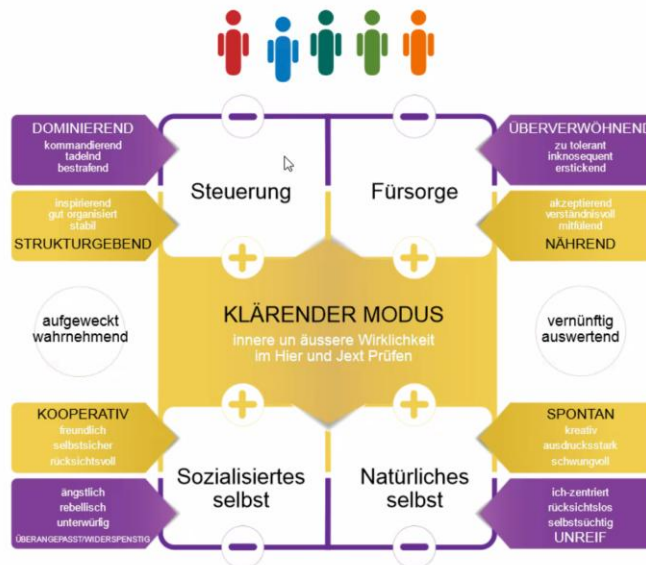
DOMINIEREND
kommandierend
tadelnd
bestrafend

Steuerung

Fürsorge

ÜBERVERWÖHNEND
zu tolerant
inknosequent
erstickend

inspirierend
gut organisiert
stabil
STRUKTURGEBEND

akzeptierend
verständnisvoll
mitfühlend
NÄHREND

aufgeweckt
wahrnehmend

KLÄRENDER MODUS
innere un äussere Wirklichkeit im Hier und Jext Prüfen

vernünftig
auswertend

KOOPERATIV
freundlich
selbstsicher
rücksichtsvoll

SPONTAN
kreativ
ausdrucksstark
schwungvoll

Sozialisiertes selbst

Natürliches selbst

ängstlich
rebellisch
unterwürfig
ÜBERANGEPASST/WIDERSPENSTIG

ich-zentriert
rücksichtslos
selbstsüchtig
UNREIF